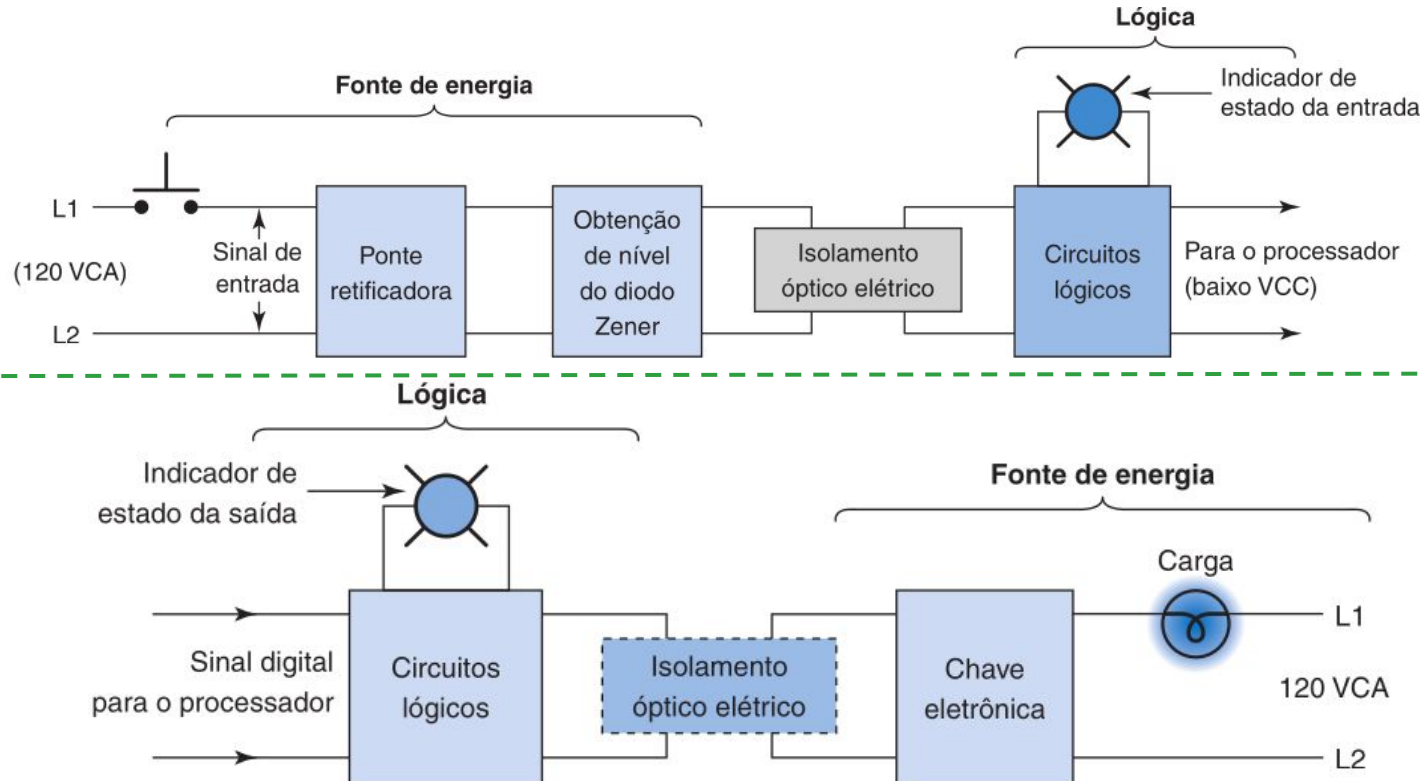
Lógica

Fonte de energia

Indicador de estado da entrada

L1

(120 VCA)

L2

Sinal de entrada

Ponte retificadora

Obtenção de nível do diodo Zener

Isolamento óptico elétrico

Circuitos lógicos

Para o processador (baixo VCC)

Lógica

Indicador de estado da saída

Fonte de energia

Carga

Sinal digital para o processador

Circuitos lógicos

Isolamento óptico elétrico

Chave eletrônica

L1

120 VCA

L2